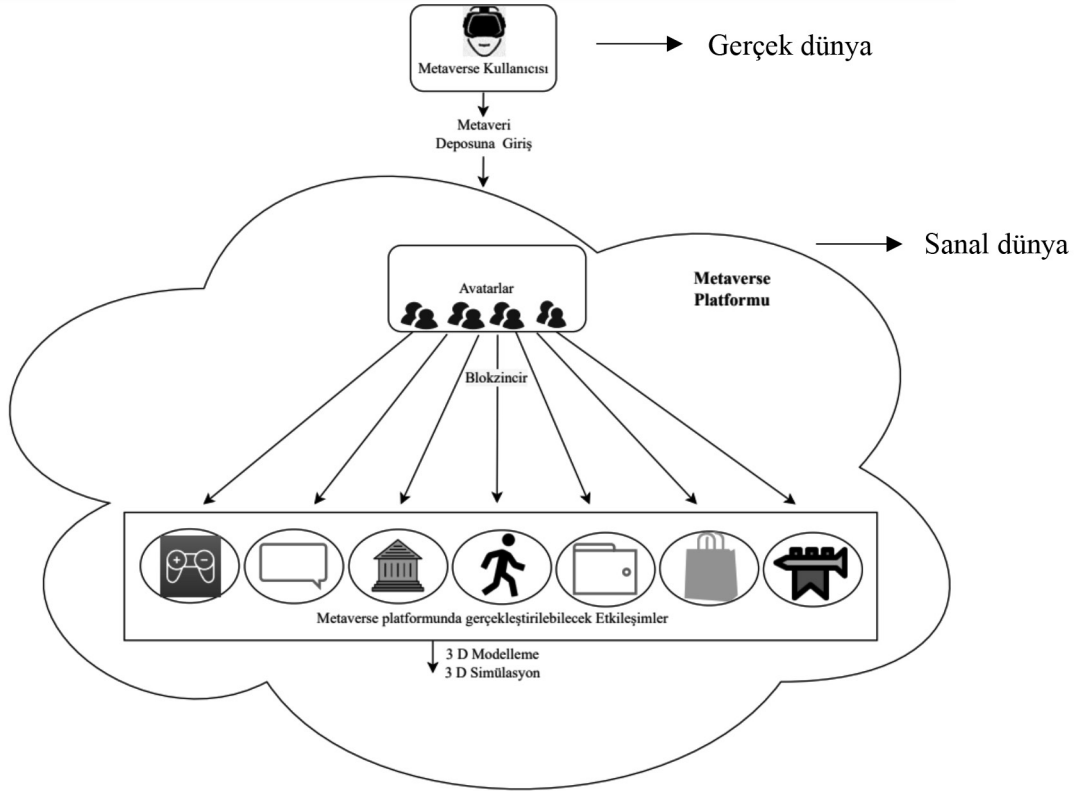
Metaverse Kullanıcısı

Gerçek dünya

Metaveri Deposuna Giriş

Sanal dünya

Avatarlar

Metaverse Platformu

Blokzincir

Metaverse platformunda gerçekleştirilebilecek Etkileşimler

3 D Modelleme
3 D Simülasyon